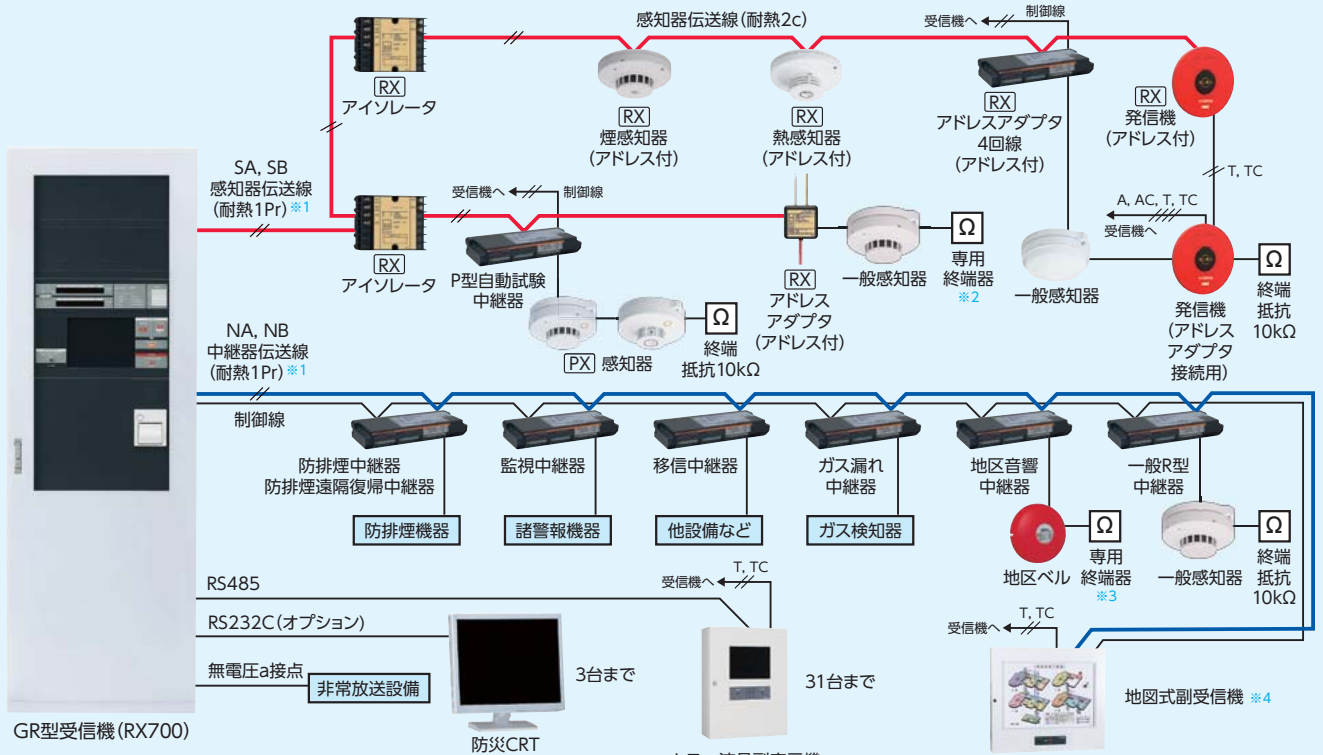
感知器伝送線（耐熱2c）

受信機へ
制御線

RX
アイソレータ

RX
煙感知器
（アドレス付）

RX
熱感知器
（アドレス付）

RX
アドレスアダプタ
4回線
（アドレス付）

RX
発信機
（アドレス付）

SA, SB
感知器伝送線
（耐熱1Pr）※1

受信機へ
制御線

T, TC

A, AC, T, TC
受信機へ

RX
アイソレータ

P型自動試験
中継器

RX
アドレス
アダプタ
（アドレス付）

一般感知器

Ω
専用
終端器
※2

一般感知器

Ω
終端
抵抗
10kΩ

発信機
（アドレス
アダプタ
接続用）

PX 感知器

Ω
終端
抵抗10kΩ

NA, NB
中継器伝送線
（耐熱1Pr）※1

制御線

防排煙中継器
防排煙遠隔復帰中継器

防排煙機器

監視中継器

諸警報機器

移信中継器

他設備など

ガス漏れ
中継器

ガス検知器

地区音響
中継器

Ω
専用
終端器
※3

地区ベル

一般R型
中継器

Ω
終端
抵抗
10kΩ

一般感知器

RS485

受信機へ
T, TC

RS232C（オプション）

無電圧a接点

非常放送設備

3台まで

31台まで

受信機へ
T, TC

地図式副受信機 ※4

GR型受信機（RX700）

防災CRT

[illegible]